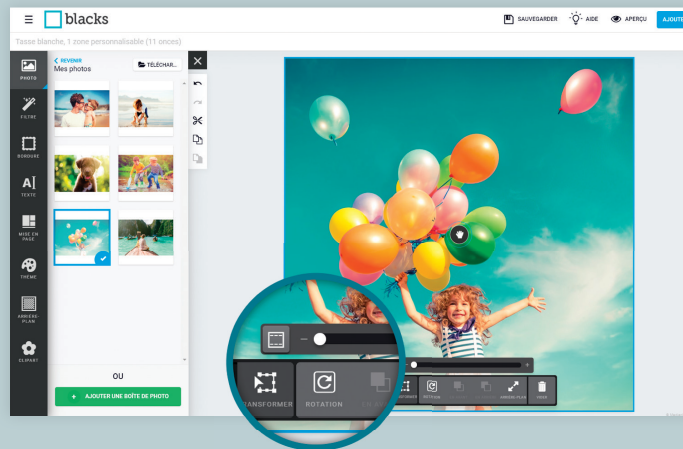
blacks

SAUVEGARDER AIDE APERÇU AJOUTE

Tasse blanche, 1 zone personnalisable (11 onces)

PHOTO
FILTRE
BORDURE
TEXTE
MISE EN PAGE
THÈME
ARRIÈRE-PLAN
CLIPART

REVENIR
Mes photos
TÉLÉCHAR...

OU

+ AJOUTER UNE BOÎTE DE PHOTO

TRANSFORMER ROTATION

ROTATION ARRIÈRE-PLAN VIDER